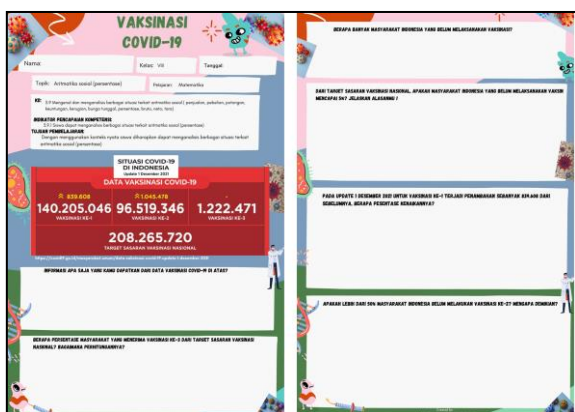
VAKSINASI COVID-19

Nama:

Kelas: VII

Tanggal:

Topik: Aritmatika sosial (persentase)

Pelajaran: Matematika

KD: 3.9 Mengenal dan menganalisis berbagai situasi terkait aritmatika sosial ( penjualan, pembelian, potongan, keuntungan, kerugian, bunga tunggal, persentase, bruto, neto, tara)

INDIKATOR PENCAPAIAN KOMPETENSI
3.9.1 Siswa dapat menganalisis berbagai situasi terkait aritmatika sosial (persentase)

TUJUAN PEMBELAJARAN
Dengan menggunakan konteks nyata siswa diharapkan dapat menganalisis berbagai situasi terkait aritmatika sosial (persentase)

SITUASI COVID-19 DI INDONESIA
Update 1 Desember 2021

DATA VAKSINASI COVID-19

↑ 839.608
140.205.046
VAKSINASI KE-1

↑ 1.045.476
96.519.346
VAKSINASI KE-2

1.222.471
VAKSINASI KE-3

208.265.720
TARGET SASARAN VAKSINASI NASIONAL

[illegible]

INFORMASI APA SAJA YANG KAMU DAPATKAN DARI DATA VAKSINASI COVID-19 DI ATAS?

BERAPA PERSENTASE MASYARAKAT YANG MENERIMA VAKSINASI KE-3 DARI TARGET SASARAN VAKSINASI NASIONAL? BAGAIMANA PERHITUNGANNYA?

BERAPA BANYAK MASYARAKAT INDONESIA YANG BELUM MELAKSANAKAN VAKSINASI?

DARI TARGET SASARAN VAKSINASI NASIONAL, APAKAH MASYARAKAT INDONESIA YANG BELUM MELAKSANAKAN VAKSIN MENCAPAI 5%? JELASKAN ALASANNYA !

PADA UPDATE 1 DESEMBER 2021 UNTUK VAKSINASI KE-1 TERJADI PENAMBAHAN SEBANYAK 839.608 DARI SEBELUMNYA. BERAPA PESENTASE KENAIKANNYA?

APAKAH LEBIH DARI 50% MASYARAKAT INDONESIA BELUM MELAKUKAN VAKSINASI KE-2? MENGAPA DEMIKIAN?

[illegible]